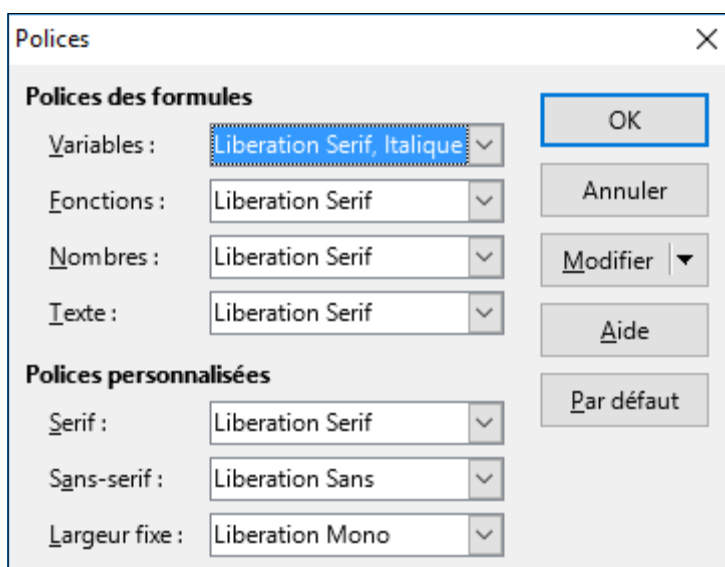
Polices

×

Polices des formules

Variables : Liberation Serif, Italique

Fonctions : Liberation Serif

Nombres : Liberation Serif

Texte : Liberation Serif

Polices personnalisées

Serif : Liberation Serif

Sans-serif : Liberation Sans

Largeur fixe : Liberation Mono

OK

Annuler

Modifier

Aide

Par défaut